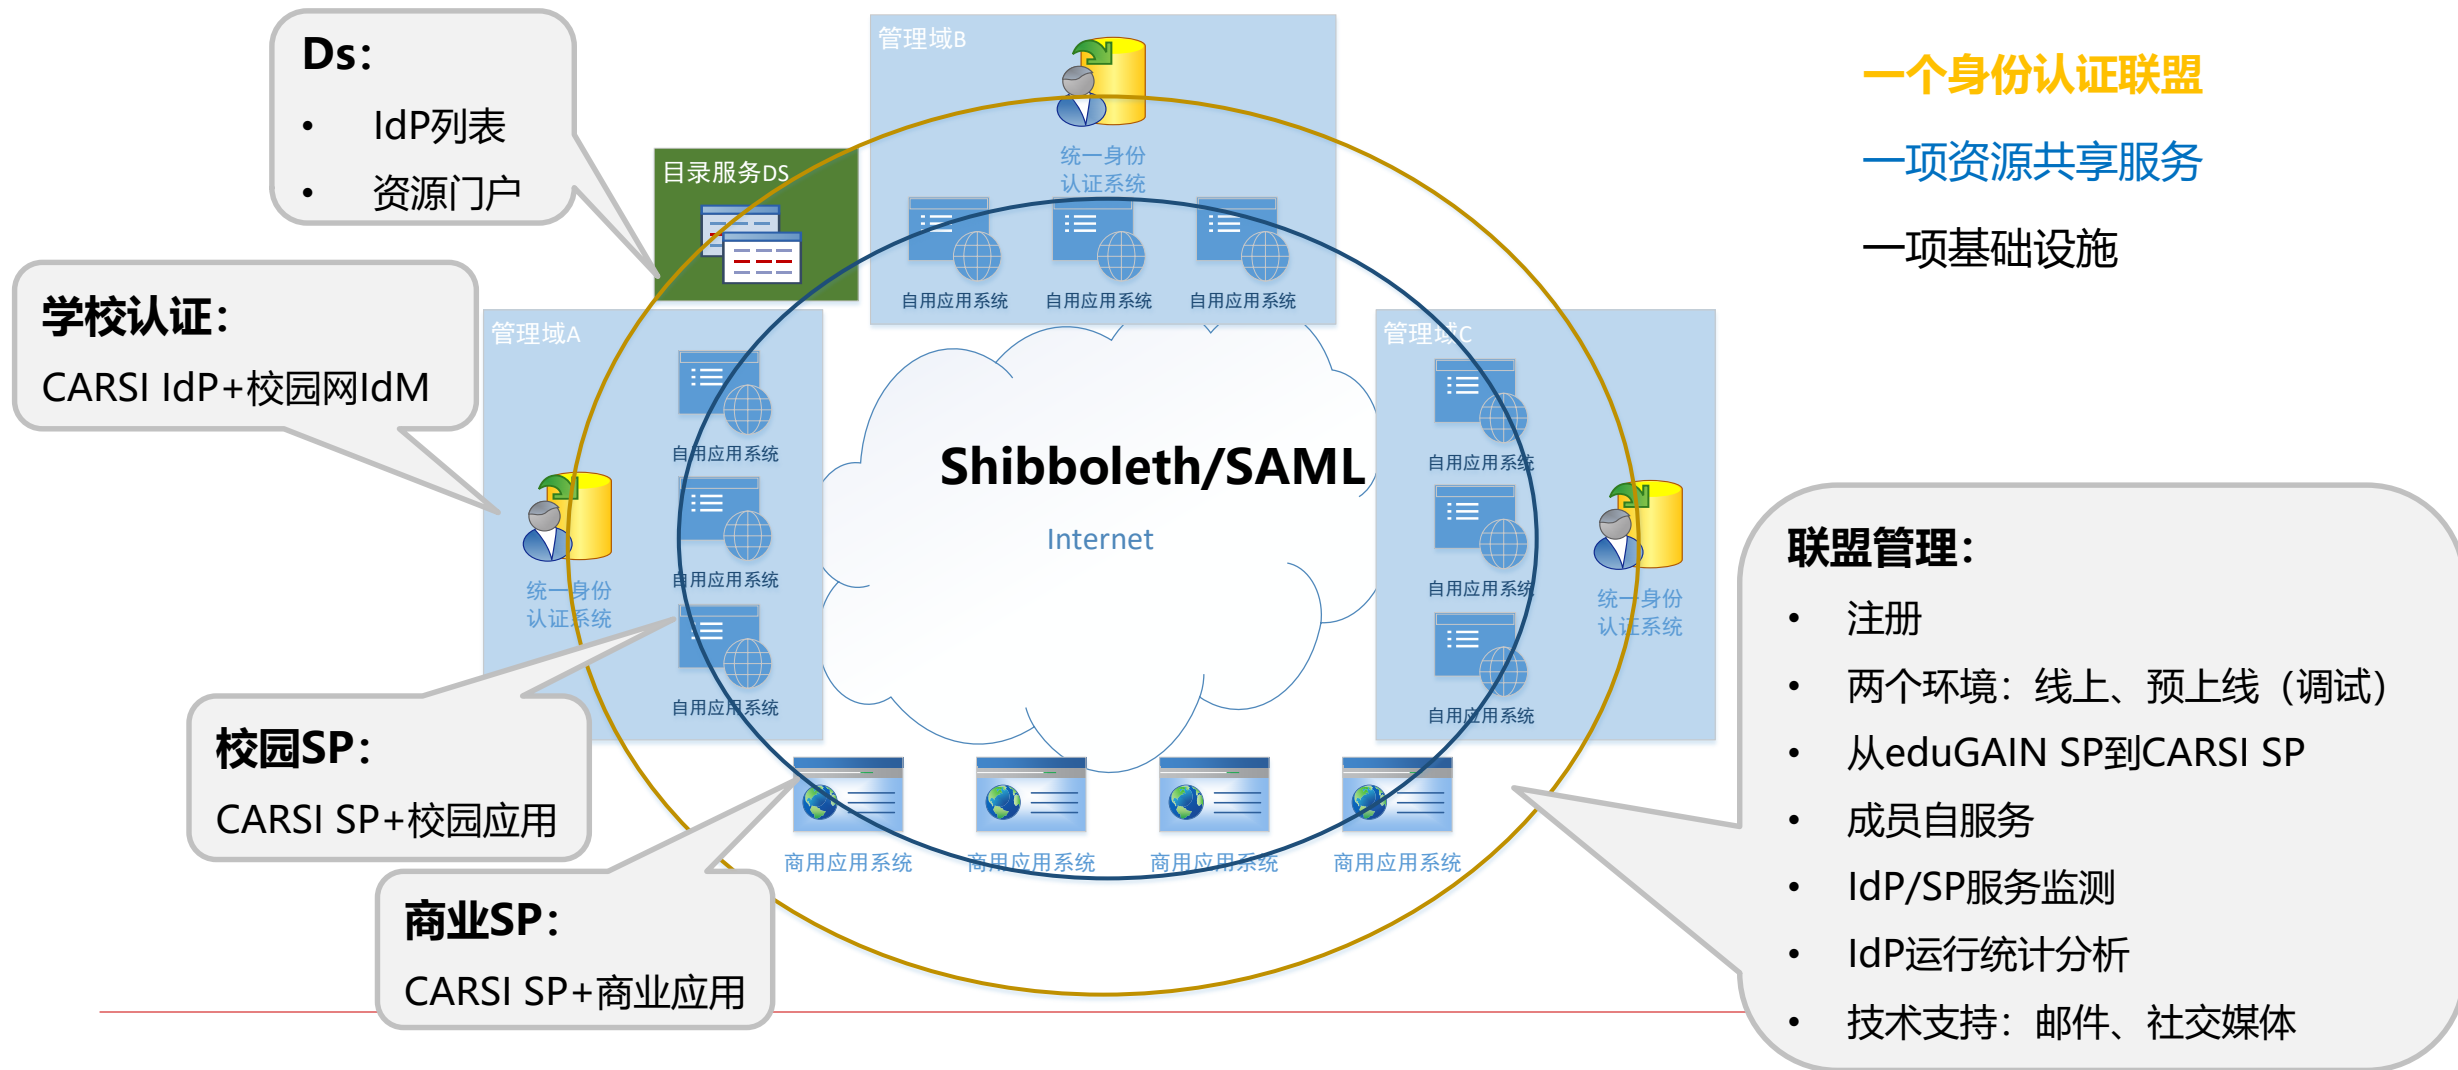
Ds:

- IdP列表
- 资源门户

目录服务DS

管理域B

统一身份认证系统

自用应用系统 自用应用系统 自用应用系统

一个身份认证联盟

一项资源共享服务

一项基础设施

学校认证:

CARSI IdP+校园网IdM

管理域A

自用应用系统

自用应用系统

自用应用系统

统一身份认证系统

Shibboleth/SAML

Internet

管理域C

自用应用系统

自用应用系统

自用应用系统

统一身份认证系统

校园SP:

CARSI SP+校园应用

商用应用系统 商用应用系统 商用应用系统 商用应用系统

商业SP:

CARSI SP+商业应用

联盟管理:

- 注册
- 两个环境:线上、预上线(调试)
- 从eduGAIN SP到CARSI SP
- 成员自服务
- IdP/SP服务监测
- IdP运行统计分析
- 技术支持:邮件、社交媒体